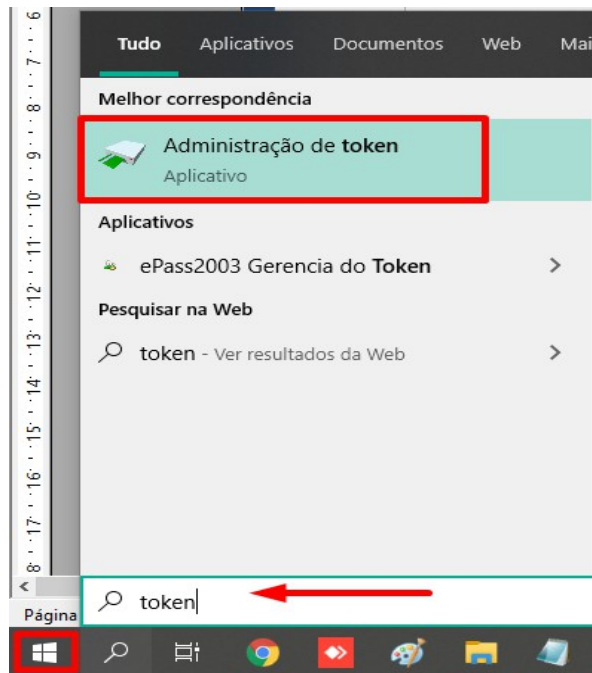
6
7
8
9
10
11
12
13
14
15
16
17
18

Tudo Aplicativos Documentos Web Mai

Melhor correspondência

Administração de token
Aplicativo

Aplicativos

ePass2003 Gerencia do Token

Pesquisar na Web

token - Ver resultados da Web

token

Página